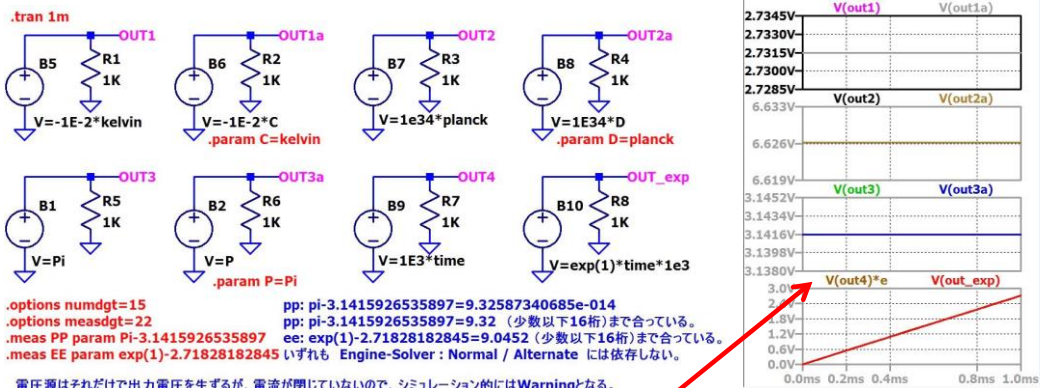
.tran 1m

B5 R1 1K OUT1
V=-1E-2*kelvin

B6 R2 1K OUT1a
V=-1E-2*C
.param C=kelvin

B7 R3 1K OUT2
V=1e34*planck

B8 R4 1K OUT2a
V=1E34*D
.param D=planck

B1 R5 1K OUT3
V=Pi

B2 R6 1K OUT3a
V=P
.param P=Pi

B9 R7 1K OUT4
V=1E3*time

B10 R8 1K OUT_exp
V=exp(1)*time*1e3

.options numdgt=15
.options measdgt=22
.meas PP param Pi-3.1415926535897
.meas EE param exp(1)-2.71828182845

pp: pi-3.1415926535897=9.32587340685e-014
pp: pi-3.1415926535897=9.32 （少数以下16桁）まで合っている。
ee: exp(1)-2.71828182845=9.0452 （少数以下16桁）まで合っている。
いずれも Engine-Solver : Normal / Alternate には依存しない。

電圧源はそれだけで出力電圧を生ずるが、電流が閉じていないので、シミュレーション的にはWarningとなる。

V(out1) V(out1a)
2.7345V
2.7330V
2.7315V
2.7300V
2.7285V

V(out2) V(out2a)
6.633V
6.626V
6.619V

V(out3) V(out3a)
3.1452V
3.1434V
3.1416V
3.1398V
3.1380V

V(out4)*e V(out_exp)
3.0V
2.4V
1.8V
1.2V
0.6V
0.0V
0.0ms 0.2ms 0.4ms 0.8ms 1.0ms